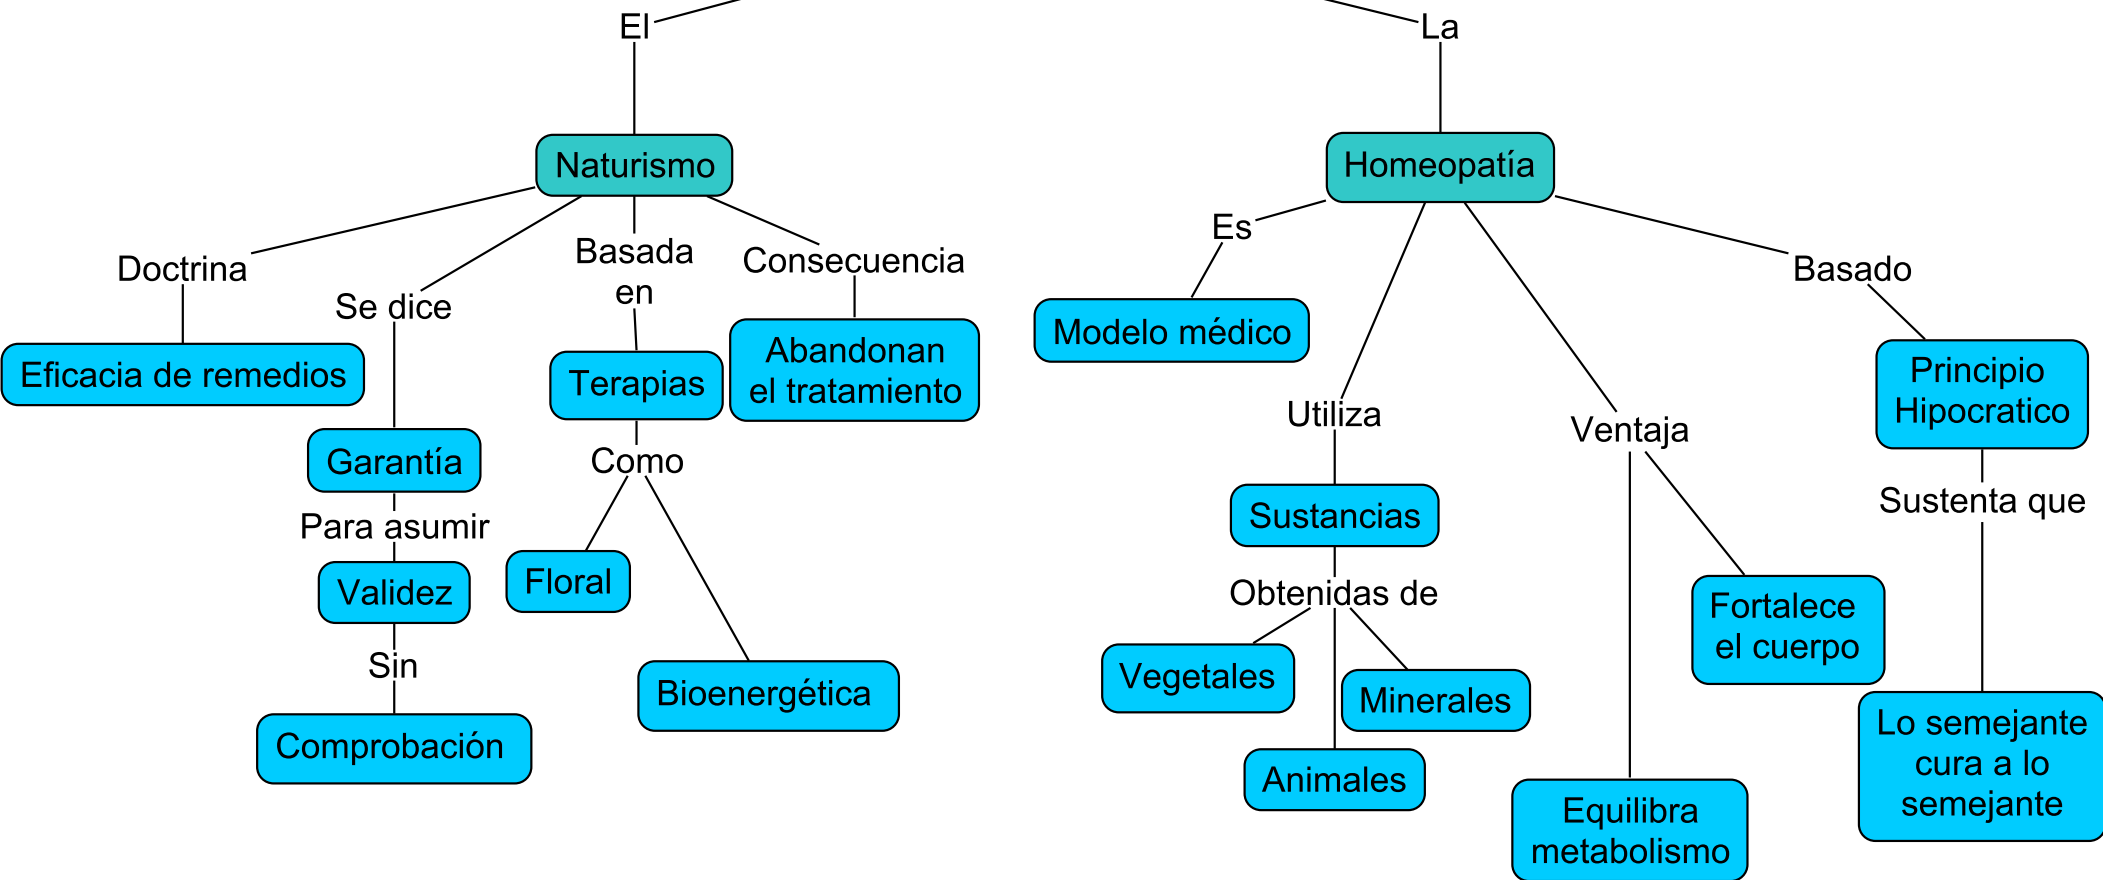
El

La

Naturismo

Homeopatía

Doctrina

Eficacia de remedios

Se dice

Garantía

Para asumir

Validez

Sin

Comprobación

Basada en

Terapias

Como

Floral

Bioenergética

Consecuencia

Abandonan el tratamiento

Es

Modelo médico

Utiliza

Sustancias

Obtenidas de

Vegetales

Minerales

Animales

Ventaja

Fortalece el cuerpo

Equilibra metabolismo

Basado

Principio Hipocratico

Sustenta que

Lo semejante cura a lo semejante